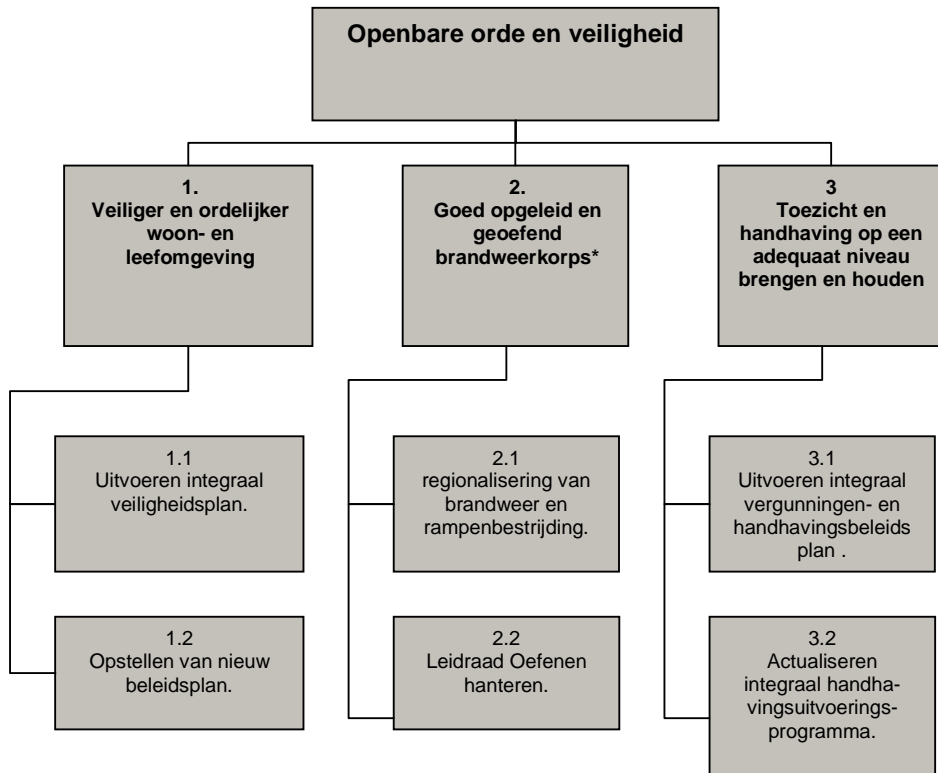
Openbare orde en veiligheid

1.
Veiliger en ordelijker woon- en leefomgeving

2.
Goed opgeleid en geoefend brandweerkorps*

3
Toezicht en handhaving op een adequaat niveau brengen en houden

1.1
Uitvoeren integraal veiligheidsplan.

1.2
Opstellen van nieuw beleidsplan.

2.1
regionalisering van brandweer en rampenbestrijding.

2.2
Leidraad Oefenen hanteren.

3.1
Uitvoeren integraal vergunningen- en handhavingsbeleids plan .

3.2
Actualiseren integraal handhavingsuitvoeringsprogramma.